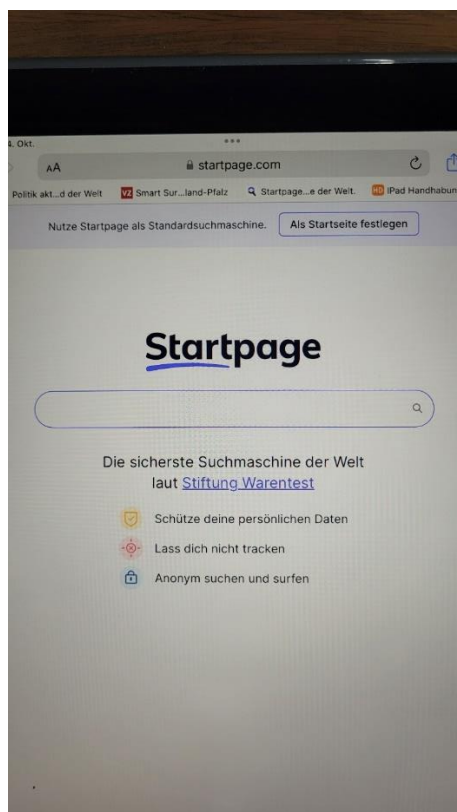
4. Okt.

AA

startpage.com

Politik akt...d der Welt

VZ Smart Sur...land-Pfalz

Startpage...e der Welt.

HB iPad Handhabun

Nutze Startpage als Standardsuchmaschine.

Als Startseite festlegen

Startpage

Die sicherste Suchmaschine der Welt laut Stiftung Warentest

Schütze deine persönlichen Daten

Lass dich nicht tracken

Anonym suchen und surfen